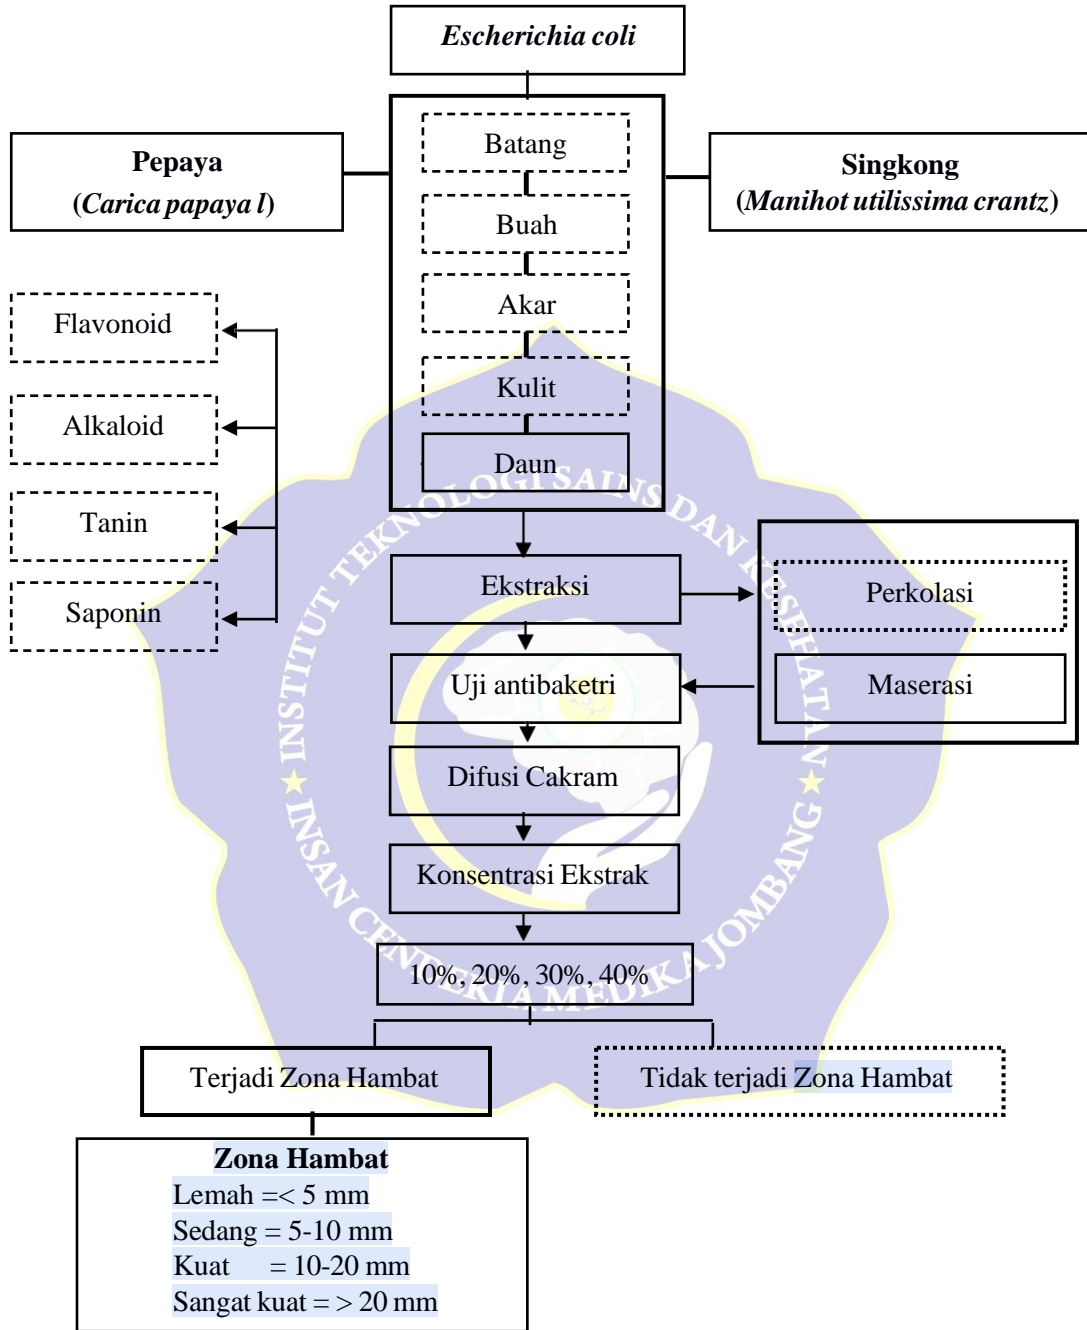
Escherichia coli

Pepaya
(Carica papaya l)

Batang

Buah

Akar

Kulit

Daun

Singkong
(Manihot utilissima crantz)

Flavonoid

Alkaloid

Tanin

Saponin

Ekstraksi

Perkolasi

Uji antibaketri

Maserasi

Difusi Cakram

Konsentrasi Ekstrak

10%, 20%, 30%, 40%

Terjadi Zona Hambat

Tidak terjadi Zona Hambat

Zona Hambat
Lemah =< 5 mm
Sedang = 5-10 mm
Kuat = 10-20 mm
Sangat kuat = > 20 mm

INSTITUT TEKNOLOGI SAINS DAN KESEHATAN INSAN CENDEKIA MEDIKA JOMBANG